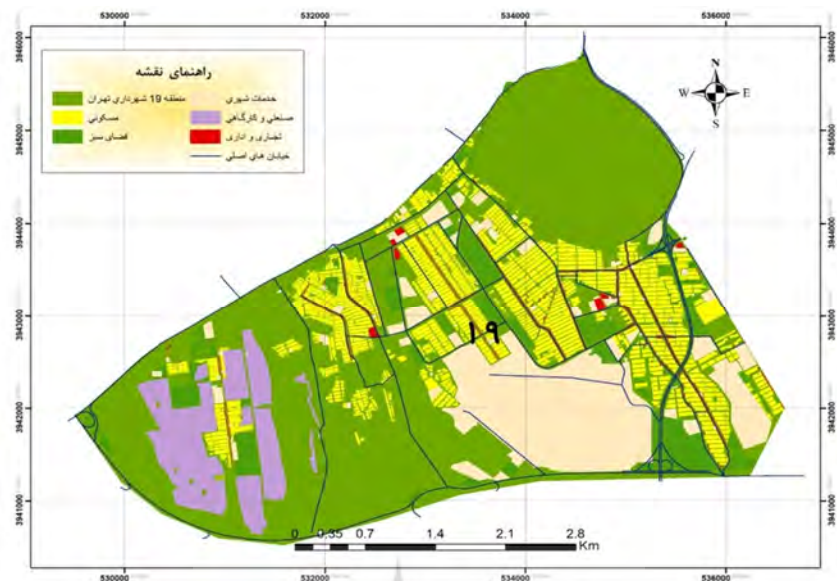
530000
532000
534000
536000

3946000
3945000
3944000
3943000
3942000
3941000

راهنمای نقشه
منطقه 19 شهرداری تهران
خدمات شهری
مسکونی
صنعتی و کارگاهی
فضای سبز
تجاری و اداری
خیابان های اصلی

N
W
E
S

۱۹

0 0.35 0.7 1.4 2.1 2.8 Km

3946000
3945000
3944000
3943000
3942000
3941000

530000
532000
534000
536000